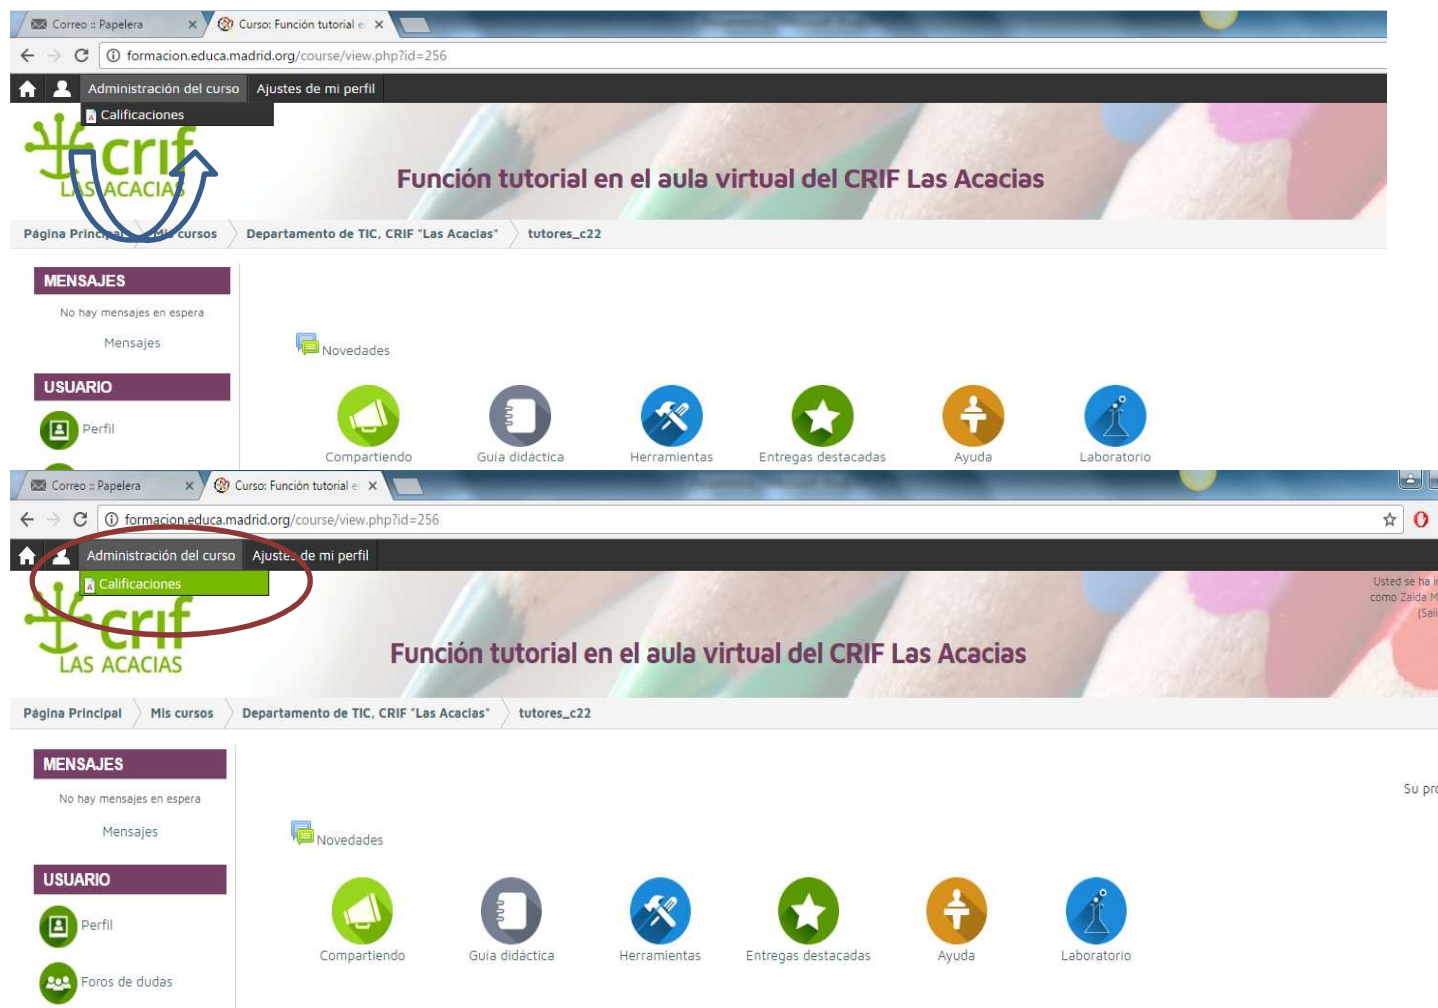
Correo :: Papelera
Curso: Función tutorial e
formacion.educa.madrid.org/course/view.php?id=256
Administración del curso
Ajustes de mi perfil
Calificaciones
crif LAS ACACIAS
Función tutorial en el aula virtual del CRIF Las Acacias
Página Principal
Mis cursos
Departamento de TIC, CRIF "Las Acacias"
tutores_c22
MENSAJES
No hay mensajes en espera
Mensajes
USUARIO
Perfil
Novedades
Compartiendo
Guía didáctica
Herramientas
Entregas destacadas
Ayuda
Laboratorio

Correo :: Papelera
Curso: Función tutorial e
formacion.educa.madrid.org/course/view.php?id=256
Administración del curso
Ajustes de mi perfil
Calificaciones
Usted se ha i
como Zaida M
(Sali
crif LAS ACACIAS
Función tutorial en el aula virtual del CRIF Las Acacias
Página Principal
Mis cursos
Departamento de TIC, CRIF "Las Acacias"
tutores_c22
MENSAJES
No hay mensajes en espera
Mensajes
Su pro
USUARIO
Perfil
Foros de dudas
Novedades
Compartiendo
Guía didáctica
Herramientas
Entregas destacadas
Ayuda
Laboratorio